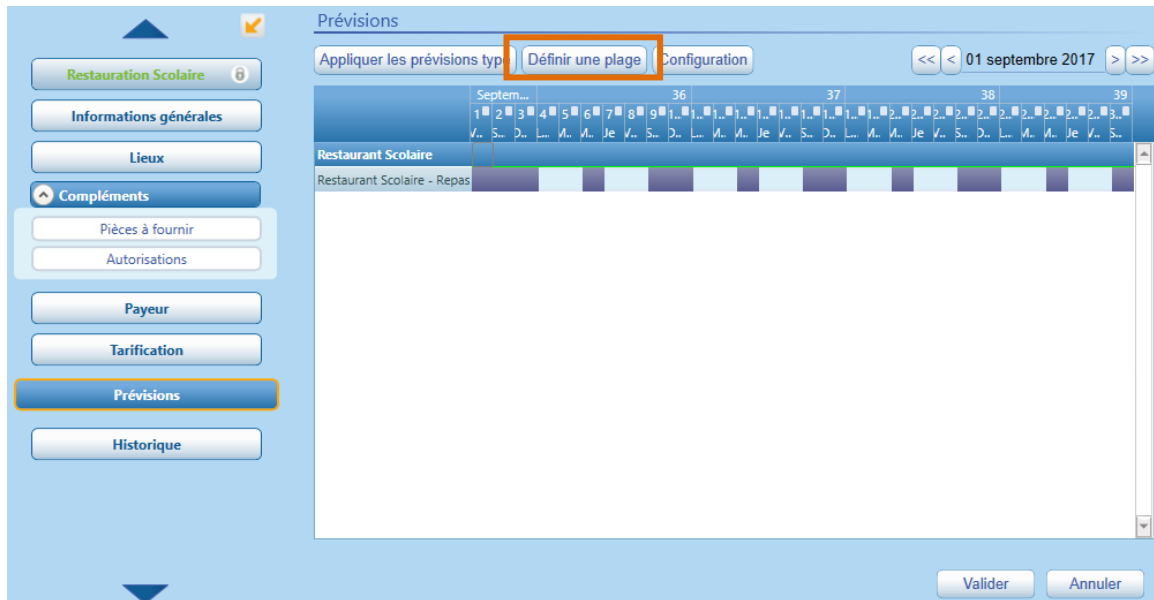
Restauration Scolaire

Informations générales

Lieux

Compléments

Pièces à fournir

Autorisations

Payeur

Tarification

Prévisions

Historique

Prévisions

Appliquer les prévisions type

Définir une plage

Configuration

<< < 01 septembre 2017 > >>

Septem... 36 37 38 39

1 2 3 4 5 6 7 8 9 1.. 1.. 1.. 1.. 1.. 1.. 1.. 1.. 2.. 2.. 2.. 2.. 2.. 2.. 2.. 2.. 3..

V.. S.. D.. L.. M.. M.. Je V.. S.. D.. L.. M.. M.. Je V.. S.. D.. L.. M.. M.. Je V.. S.. D.. L.. M.. M.. Je V.. S..

Restaurant Scolaire

Restaurant Scolaire - Repas

Valider

Annuler